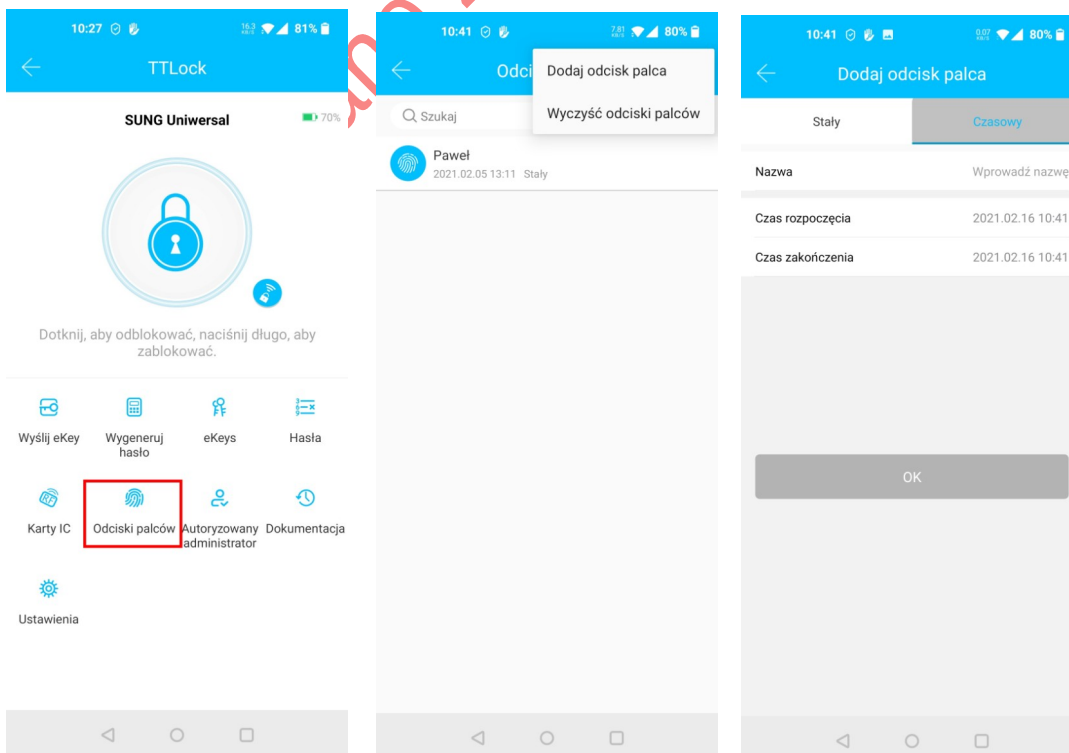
10:27 81%

TTLock

SUNG Uniwersal 70%

Dotknij, aby odblokować, naciśnij długo, aby zablokować.

Wyślij eKey
Wygeneruj hasło
eKeys
Hasła
Karty IC
Odciski palców
Autoryzowany administrator
Dokumentacja
Ustawienia

10:41 80%

Odci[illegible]

Dodaj odcisk palca
Wyczyść odciski palców

Szukaj

Paweł
2021.02.05 13:11 Stały

10:41 80%

Dodaj odcisk palca

Stały
Czasowy

Nazwa
Wprowadź nazwę

Czas rozpoczęcia
2021.02.16 10:41

Czas zakończenia
2021.02.16 10:41

OK